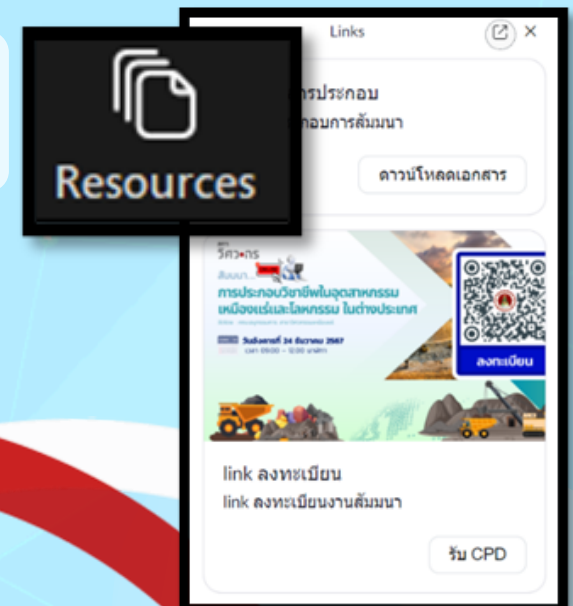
Links

Resources

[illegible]ารประกอบ
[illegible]กอบการสัมมนา

ดาวน์โหลดเอกสาร

วิศวกร
สัมมนา
การประกอบวิชาชีพในอุตสาหกรรม เหมืองแร่และโลหกรรม ในต่างประเทศ
วันอังคารที่ 24 ธันวาคม 2567
เวลา 09:00 – 12:00 นาฬิกา

ลงทะเบียน

link ลงทะเบียน
link ลงทะเบียนงานสัมมนา

รับ CPD